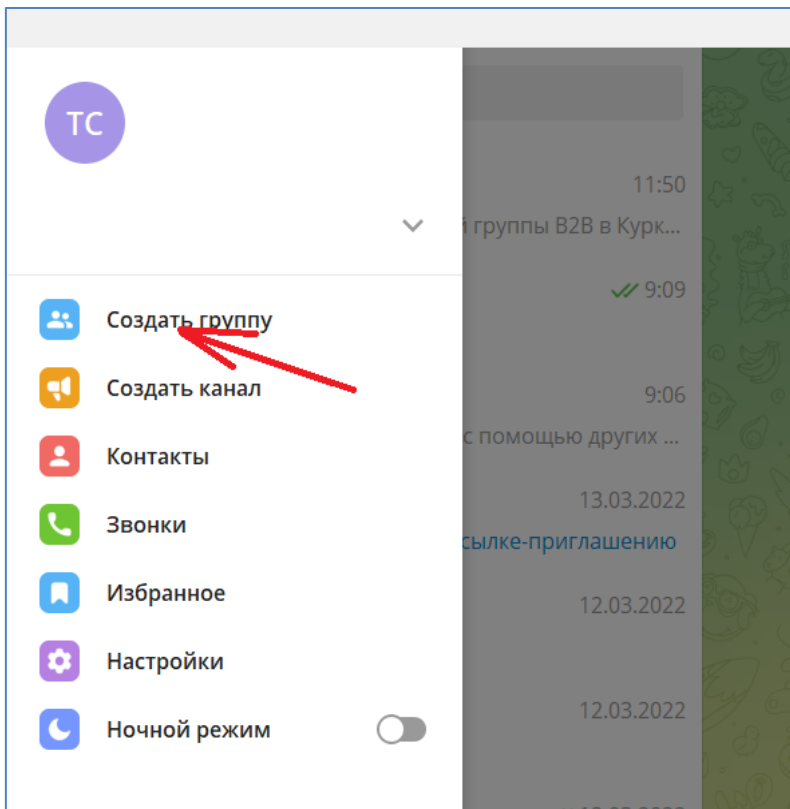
TC

Создать группу

Создать канал

Контакты

Звонки

Избранное

Настройки

Ночной режим

11:50

й группы B2B в Курк...

9:09

9:06

с помощью других ...

13.03.2022

сылке-приглашению

12.03.2022

12.03.2022